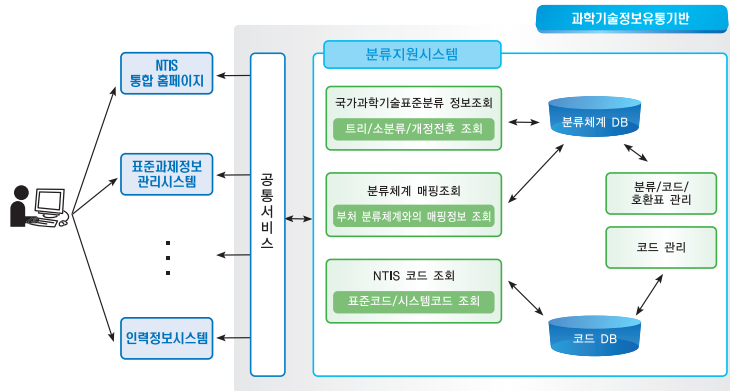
과학기술정보유통기반

NTIS 통합 홈페이지

표준과제정보 관리시스템

:

인력정보시스템

공통서비스

분류지원시스템

국가과학기술표준분류 정보조회

트리/소분류/개정전후 조회

분류체계 DB

분류체계 매핑조회

부처 분류체계와의 매핑정보 조회

분류/코드/ 호환표 관리

코드 관리

NTIS 코드 조회

표준코드/시스템코드 조회

코드 DB